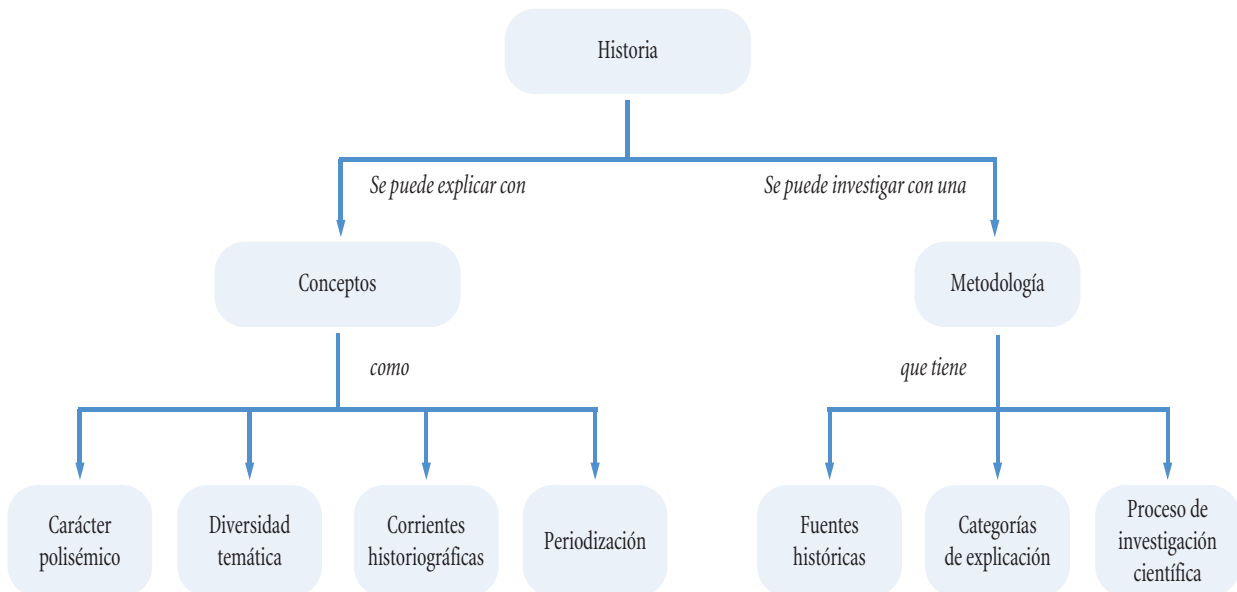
Historia

Se puede explicar con

Se puede investigar con una

Conceptos

Metodología

como

que tiene

Carácter polisémico

Diversidad temática

Corrientes historiográficas

Periodización

Fuentes históricas

Categorías de explicación

Proceso de investigación científica